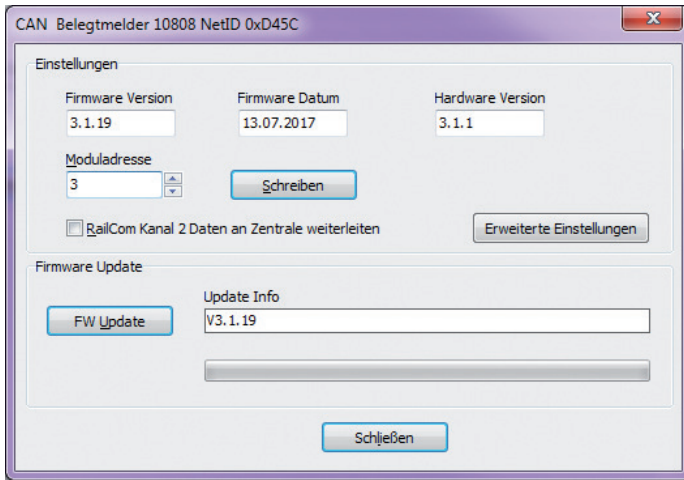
CAN Belegtmelder 10808 NetID 0xD45C

Einstellungen

Firmware Version
3.1.19

Firmware Datum
13.07.2017

Hardware Version
3.1.1

Moduladresse
3

Schreiben

RailCom Kanal 2 Daten an Zentrale weiterleiten

Erweiterte Einstellungen

Firmware Update

Update Info

FW Update

V3.1.19

Schließen